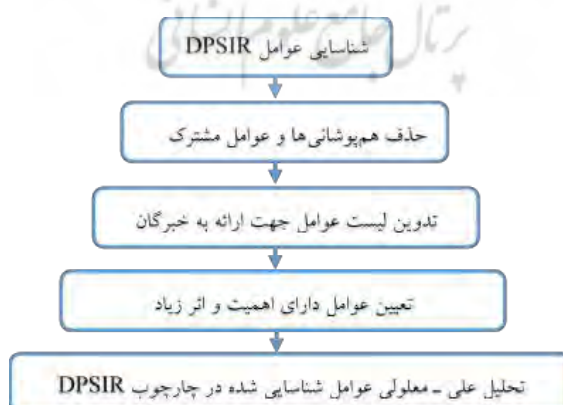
شناسایی عوامل DPSIR

حذف هم‌پوشانی‌ها و عوامل مشترک

تدوین لیست عوامل جهت ارائه به خبرگان

تعیین عوامل دارای اهمیت و اثر زیاد

تحلیل علی ـ معلولی عوامل شناسایی شده در چارچوب DPSIR

پرتال جامع علوم انسانی